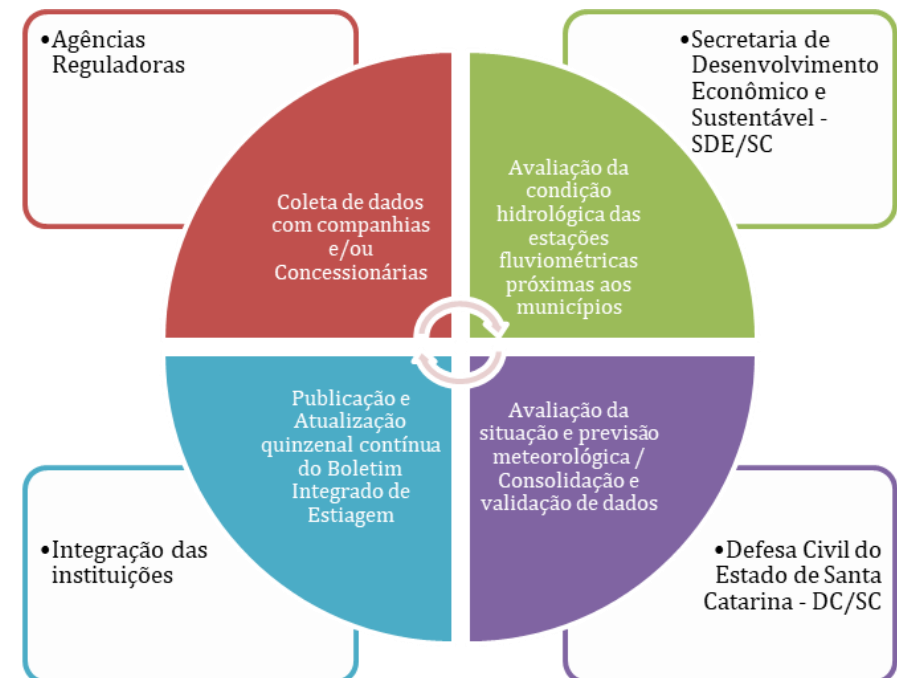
•Agências Reguladoras

•Secretaria de Desenvolvimento Econômico e Sustentável - SDE/SC

Coleta de dados com companhias e/ou Concessionárias

Avaliação da condição hidrológica das estações fluviométricas próximas aos municípios

Publicação e Atualização quinzenal contínua do Boletim Integrado de Estiagem

Avaliação da situação e previsão meteorológica / Consolidação e validação de dados

•Integração das instituições

•Defesa Civil do Estado de Santa Catarina - DC/SC